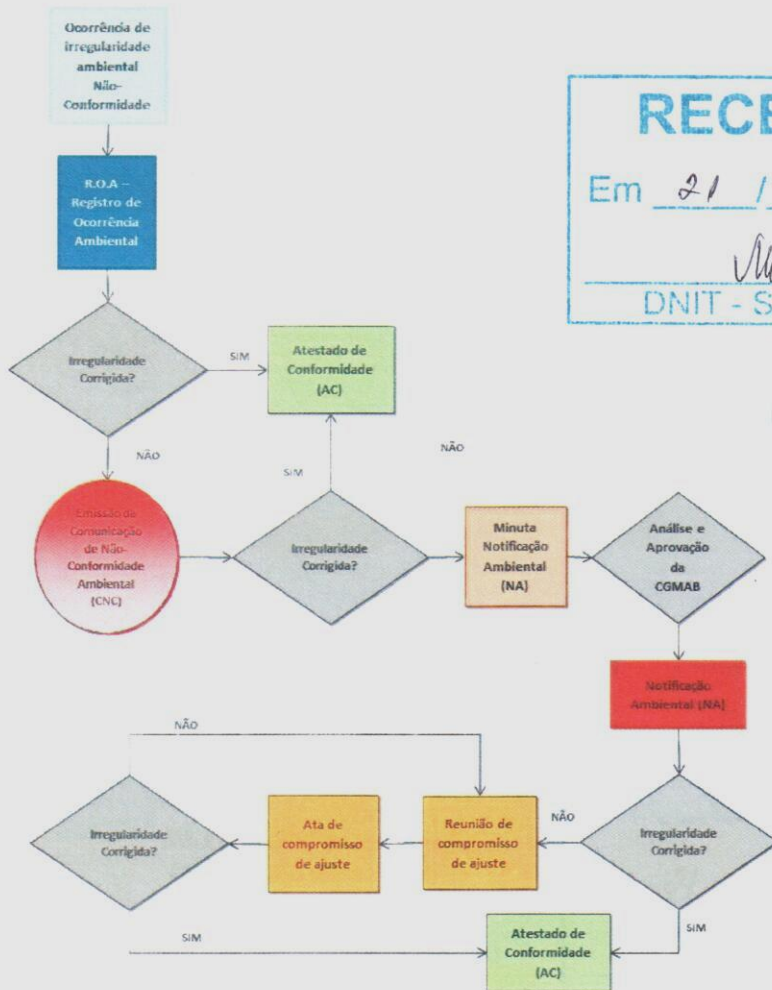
Ocorrência de irregularidade ambiental Não-Conformidade

R.O.A – Registro de Ocorrência Ambiental

RECE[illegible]

Em 21 / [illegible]

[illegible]

DNIT - S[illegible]

Irregularidade Corrigida?

SIM

Atestado de Conformidade (AC)

NÃO

SIM

NÃO

Emissão de Comunicação de Não-Conformidade Ambiental (CNC)

Irregularidade Corrigida?

Minuta Notificação Ambiental (NA)

Análise e Aprovação da CGMAB

Notificação Ambiental (NA)

NÃO

NÃO

Irregularidade Corrigida?

Ata de compromisso de ajuste

Reunião de compromisso de ajuste

Irregularidade Corrigida?

SIM

SIM

Atestado de Conformidade (AC)